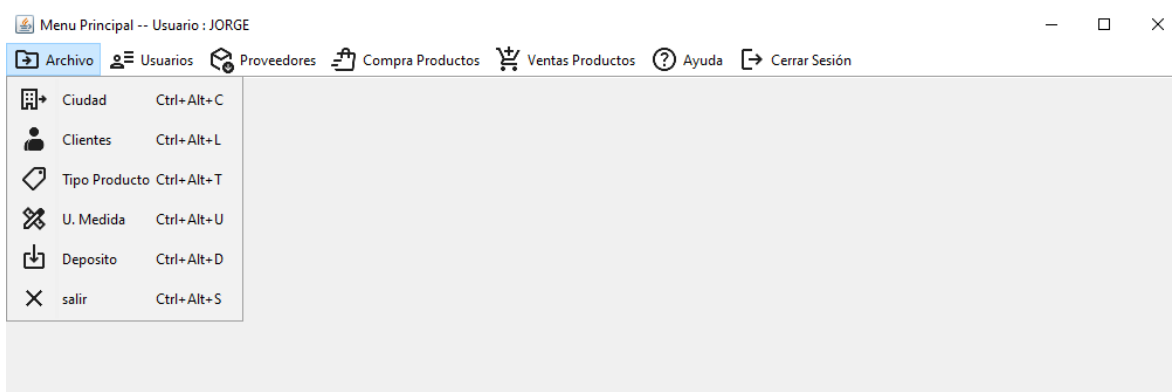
Menu Principal -- Usuario : JORGE

Archivo Usuarios Proveedores Compra Productos Ventas Productos Ayuda Cerrar Sesión

| | |
|---|---|
| Ciudad | Ctrl+Alt+C |
| Clientes | Ctrl+Alt+L |
| Tipo Producto | Ctrl+Alt+T |
| U. Medida | Ctrl+Alt+U |
| Deposito | Ctrl+Alt+D |
| salir | Ctrl+Alt+S |